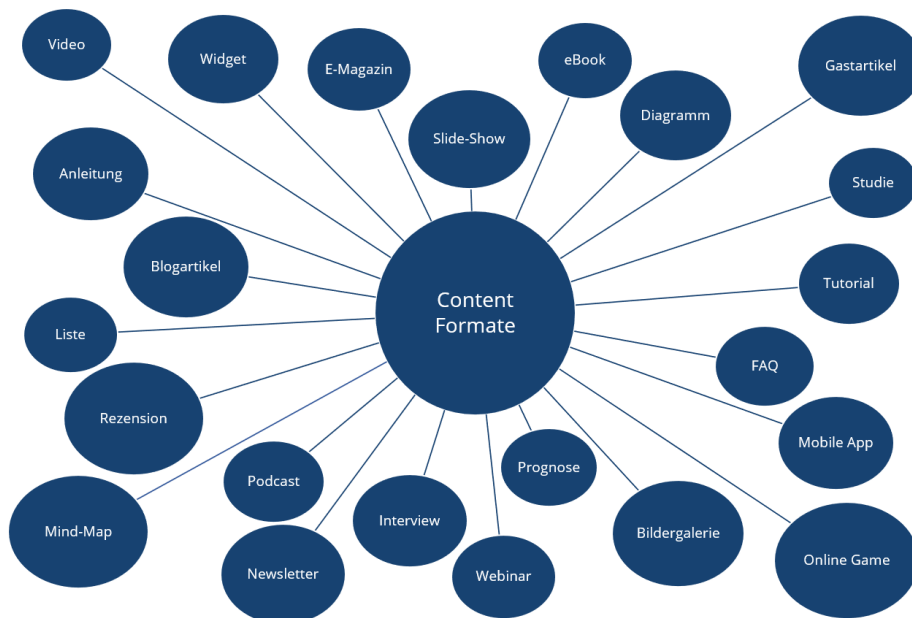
Video

Widget

E-Magazin

eBook

Gastartikel

Slide-Show

Diagramm

Anleitung

Studie

Blogartikel

Content Formate

Tutorial

Liste

FAQ

Rezension

Mobile App

Prognose

Podcast

Interview

Mind-Map

Bildergalerie

Online Game

Newsletter

Webinar